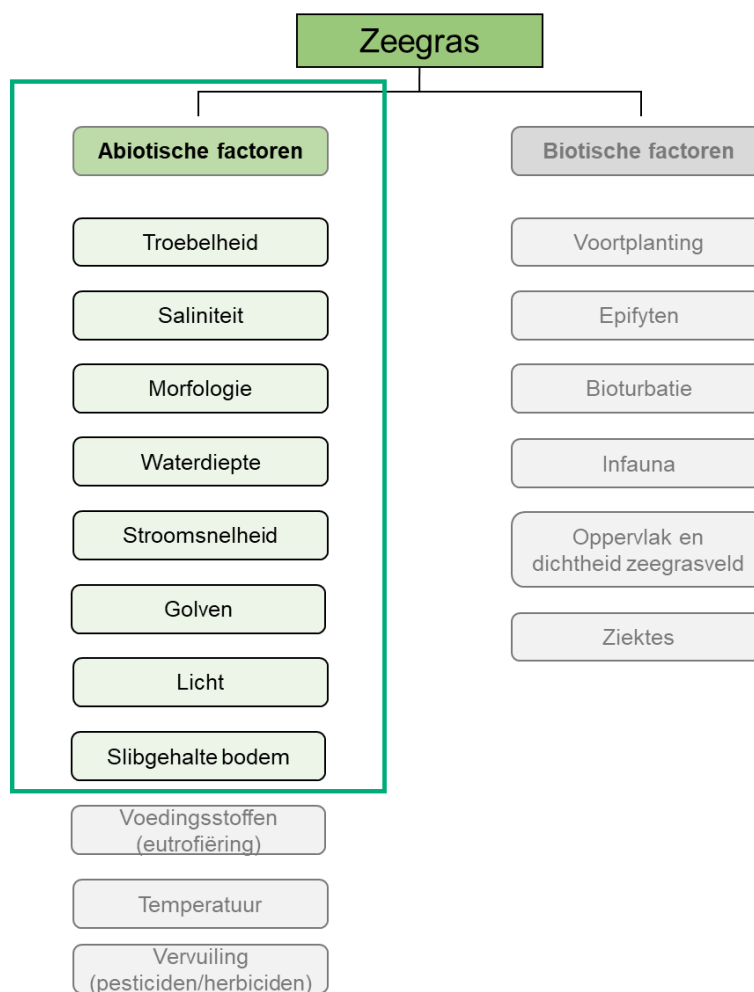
Zeegras

Abiotische factoren

Troebelheid

Saliniteit

Morfologie

Waterdiepte

Stroomsnelheid

Golven

Licht

Slibgehalte bodem

Voedingsstoffen (eutrofiëring)

Temperatuur

Vervuiling (pesticiden/herbiciden)

Biotische factoren

Voortplanting

Epifyten

Bioturbatie

Infauna

Oppervlak en dichtheid zeegrasveld

Ziektes